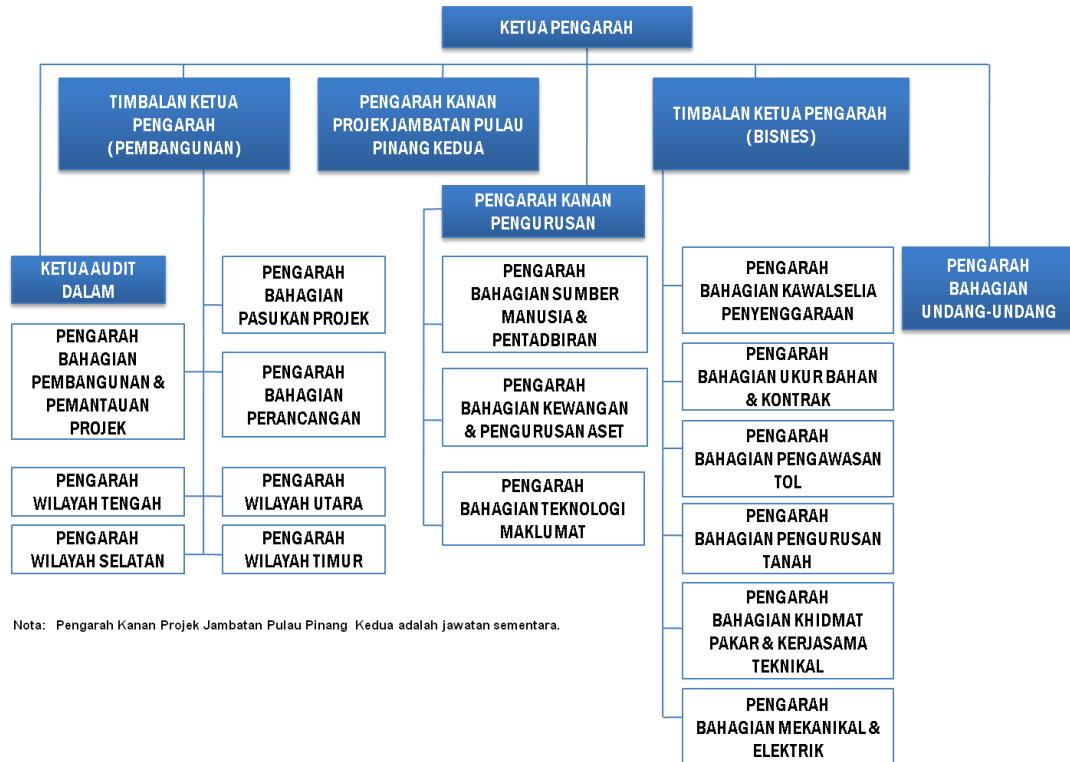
KETUA PENGARAH

TIMBALAN KETUA PENGARAH (PEMBANGUNAN)

PENGARAH KANAN PROJEK JAMBATAN PULAU PINANG KEDUA

TIMBALAN KETUA PENGARAH (BISNES)

PENGARAH KANAN PENGURUSAN

KETUA AUDIT DALAM

PENGARAH BAHAGIAN PASUKAN PROJEK

PENGARAH BAHAGIAN PEMBANGUNAN & PEMANTAUAN PROJEK

PENGARAH BAHAGIAN PERANCANGAN

PENGARAH WILAYAH TENGAH

PENGARAH WILAYAH UTARA

PENGARAH WILAYAH SELATAN

PENGARAH WILAYAH TIMUR

PENGARAH BAHAGIAN SUMBER MANUSIA & PENTADBIRAN

PENGARAH BAHAGIAN KEWANGAN & PENGURUSAN ASET

PENGARAH BAHAGIAN TEKNOLOGI MAKLUMAT

PENGARAH BAHAGIAN KAWALSELIA PENYENGGARAAN

PENGARAH BAHAGIAN UKUR BAHAN & KONTRAK

PENGARAH BAHAGIAN PENGAWASAN TOL

PENGARAH BAHAGIAN PENGURUSAN TANAH

PENGARAH BAHAGIAN KHIDMAT PAKAR & KERJASAMA TEKNIKAL

PENGARAH BAHAGIAN MEKANIKAL & ELEKTRIK

PENGARAH BAHAGIAN UNDANG-UNDANG

Nota: Pengarah Kanan Projek Jambatan Pulau Pinang Kedua adalah jawatan sementara.